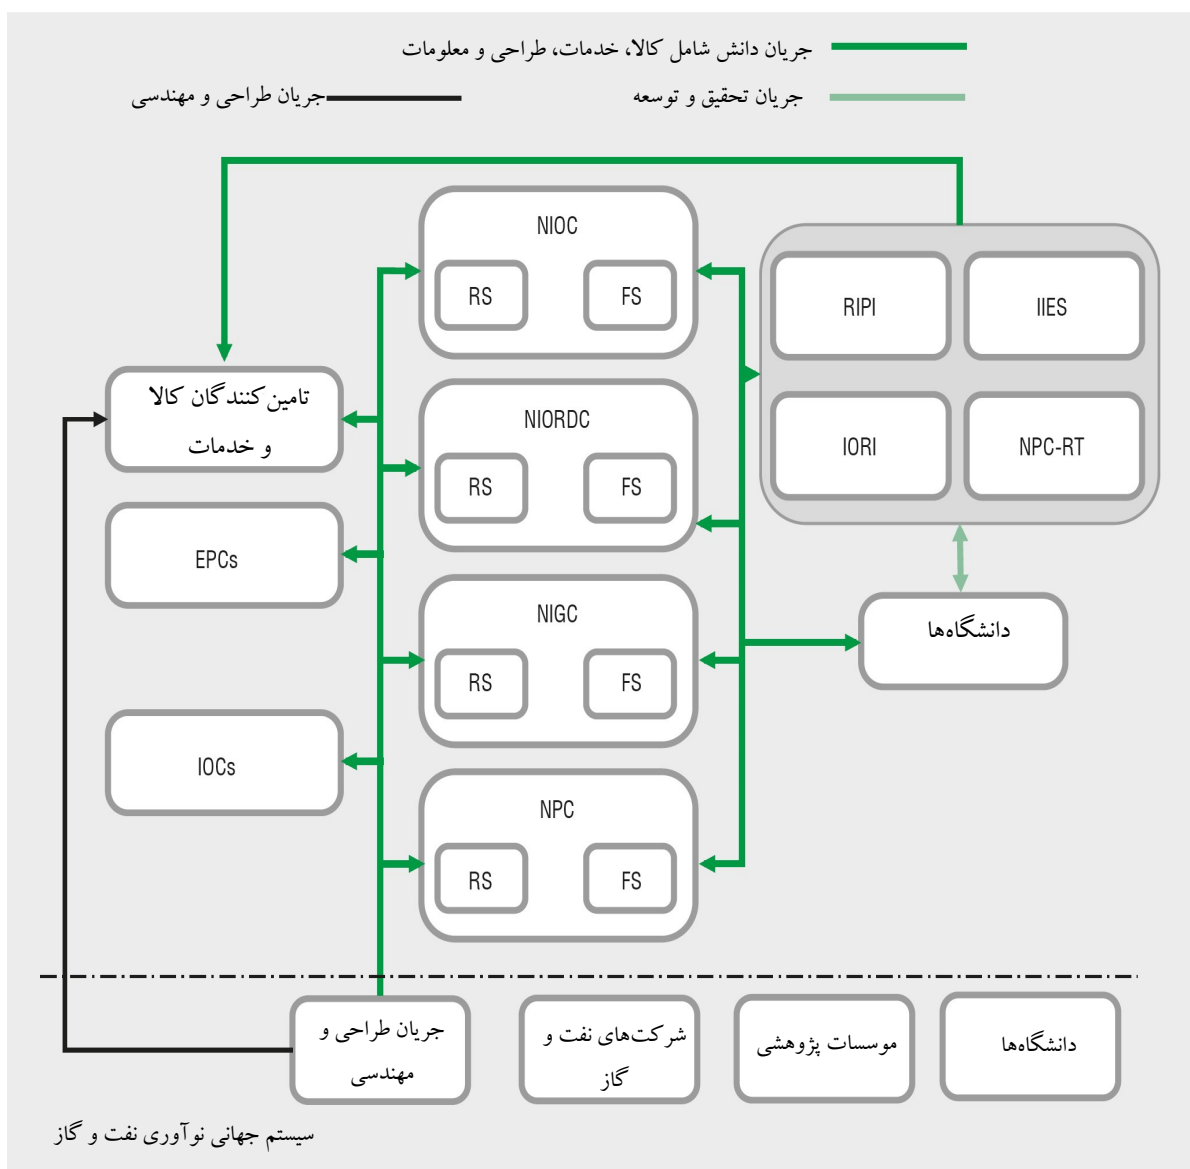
جریان دانش شامل کالا، خدمات، طراحی و معلومات

جریان طراحی و مهندسی

جریان تحقیق و توسعه

NIOC
RS
FS

RIPI
IIES
IORI
NPC-RT

تامین کنندگان کالا و خدمات

NIORDC
RS
FS

EPCs

NIGC
RS
FS

دانشگاه‌ها

IOCs

NPC
RS
FS

جریان طراحی و مهندسی

شرکت‌های نفت و گاز

موسسات پژوهشی

دانشگاه‌ها

سیستم جهانی نوآوری نفت و گاز